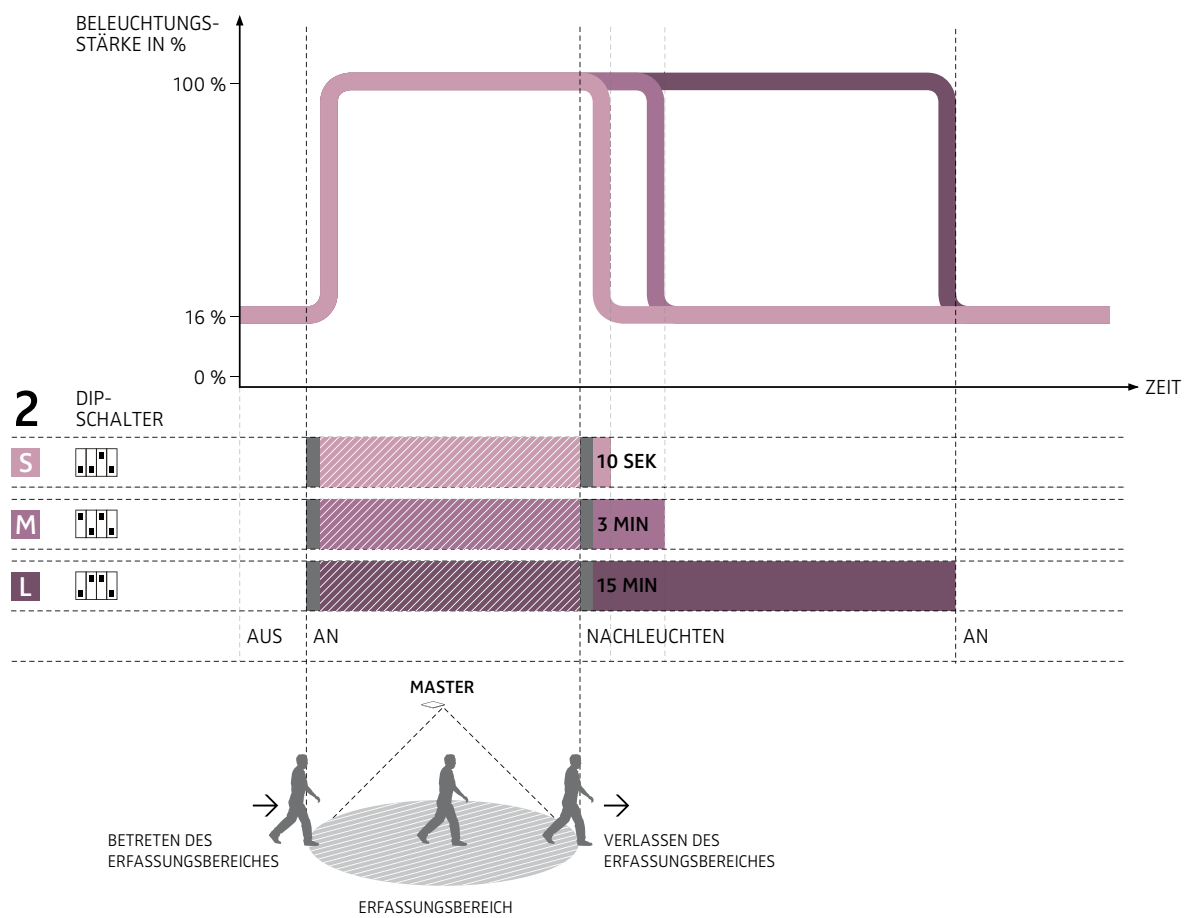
BELEUCHTUNGS-STÄRKE IN %

100 %

16 %

0 %

ZEIT

2 DIP-SCHALTER

S

10 SEK

M

3 MIN

L

15 MIN

AUS AN NACHLEUCHTEN AN

MASTER

BETRETEN DES ERFASSUNGSBEREICHES

VERLASSEN DES ERFASSUNGSBEREICHES

ERFASSUNGSBEREICH